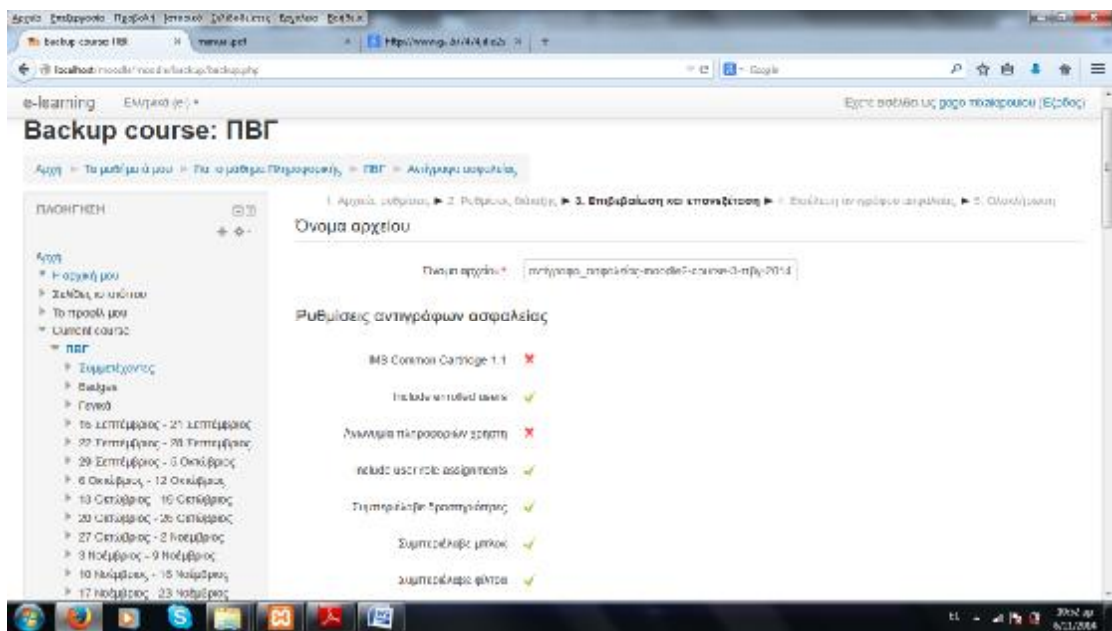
Αρχείο Επεξεργασία Προβολή Ιστορικό Σελιδοδείκτες Εργαλεία Βοήθεια

Backup course: ΠΒΓ | manual.pdf | http://www.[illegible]

localhost/moodle/backup/backup.php

Google

e-learning Ελληνικά (el)

Έχετε συνδεθεί ως gogo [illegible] (Έξοδος)

Backup course: ΠΒΓ

Αρχή ► Τα μαθήματά μου ► Πα το μάθημα Πληροφορικής ► ΠΒΓ ► Αντίγραφο ασφαλείας

ΠΛΟΗΓΗΣΗ

Αρχή
Η αρχική μου
Σελίδες ιστότοπου
Το προφίλ μου
Current course
ΠΒΓ
Συμμετέχοντες
Badges
Γενικά
15 Σεπτέμβριος - 21 Σεπτέμβριος
22 Σεπτέμβριος - 28 Σεπτέμβριος
29 Σεπτέμβριος - 5 Οκτώβριος
6 Οκτώβριος - 12 Οκτώβριος
13 Οκτώβριος - 19 Οκτώβριος
20 Οκτώβριος - 26 Οκτώβριος
27 Οκτώβριος - 2 Νοέμβριος
3 Νοέμβριος - 9 Νοέμβριος
10 Νοέμβριος - 16 Νοέμβριος
17 Νοέμβριος - 23 Νοέμβριος

1. Αρχικές ρυθμίσεις ► 2. Ρυθμίσεις διάταξης ► 3. Επιβεβαίωση και επανεξέταση ► 4. Εκτέλεση αντιγράφου ασφαλείας ► 5. Ολοκλήρωση

Όνομα αρχείου

Όνομα αρχείου* αντίγραφο_ασφαλείας-moodle2-course-3-πβγ-2014

Ρυθμίσεις αντιγράφων ασφαλείας

IMS Common Cartridge 1.1 ✗
Include enrolled users ✓
Ανωνυμία πληροφοριών χρήστη ✗
Include user role assignments ✓
Συμπεριέλαβε δραστηριότητες ✓
Συμπεριέλαβε μπλοκ ✓
Συμπεριέλαβε φίλτρα ✓

EL 10:57 πμ 6/11/2014